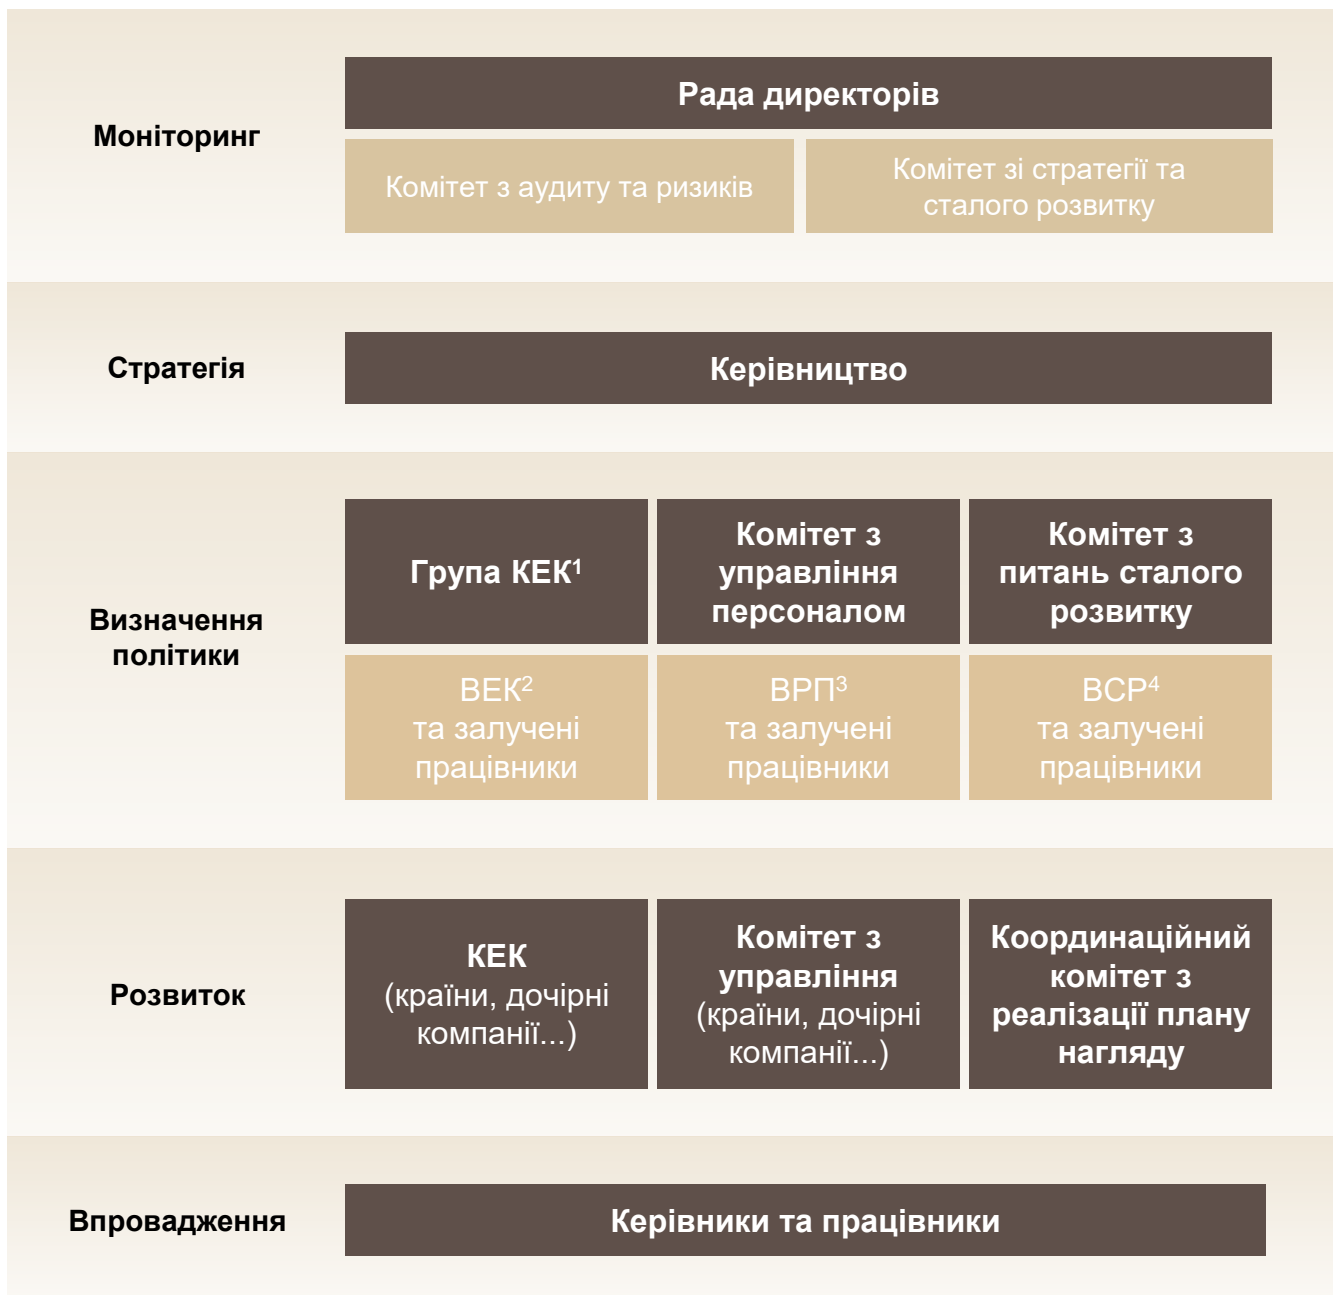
Моніторинг

Рада директорів

Комітет з аудиту та ризиків

Комітет зі стратегії та сталого розвитку

Стратегія

Керівництво

Визначення політики

Група КЕК$^1$

Комітет з управління персоналом

Комітет з питань сталого розвитку

ВЕК$^2$ та залучені працівники

ВРП$^3$ та залучені працівники

ВСР$^4$ та залучені працівники

Розвиток

КЕК (країни, дочірні компанії...)

Комітет з управління (країни, дочірні компанії...)

Координаційний комітет з реалізації плану нагляду

Впровадження

Керівники та працівники